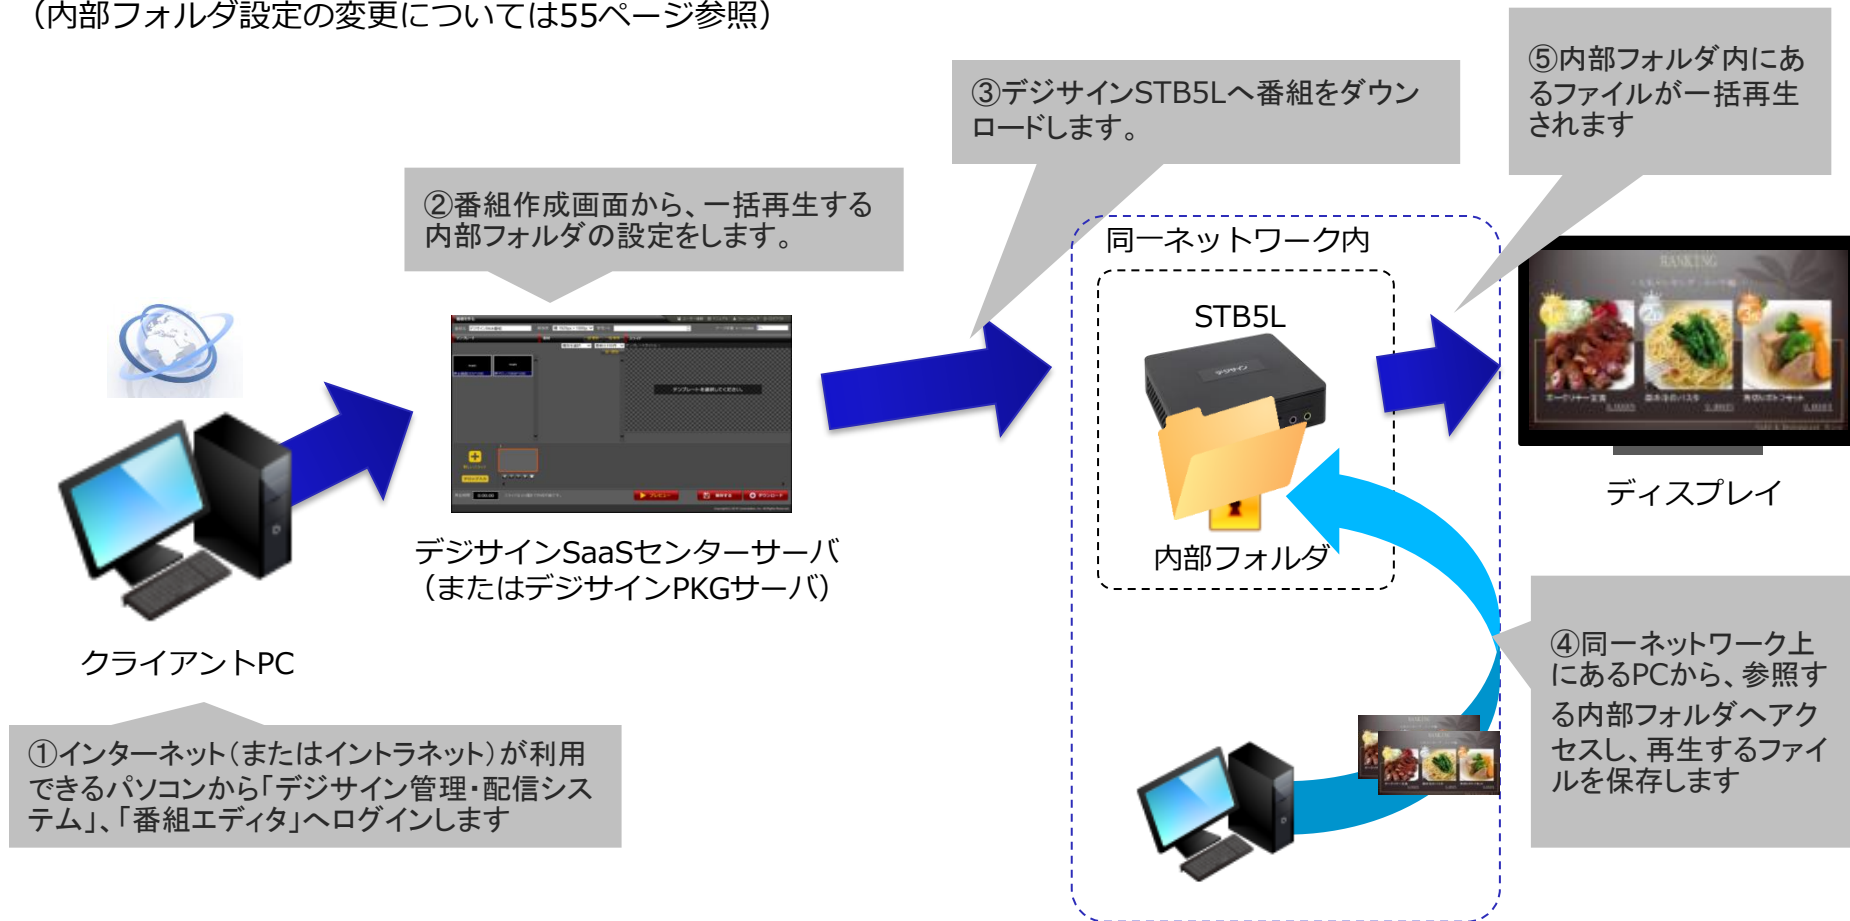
（内部フォルダ設定の変更については55ページ参照）

③デジサインSTB5Lへ番組をダウンロードします。

⑤内部フォルダ内にあるファイルが一括再生されます

②番組作成画面から、一括再生する内部フォルダの設定をします。

同一ネットワーク内

STB5L

内部フォルダ

ディスプレイ

デジサインSaaSセンターサーバ
（またはデジサインPKGサーバ）

クライアントPC

④同一ネットワーク上にあるPCから、参照する内部フォルダへアクセスし、再生するファイルを保存します

①インターネット（またはイントラネット）が利用できるパソコンから「デジサイン管理・配信システム」、「番組エディタ」へログインします